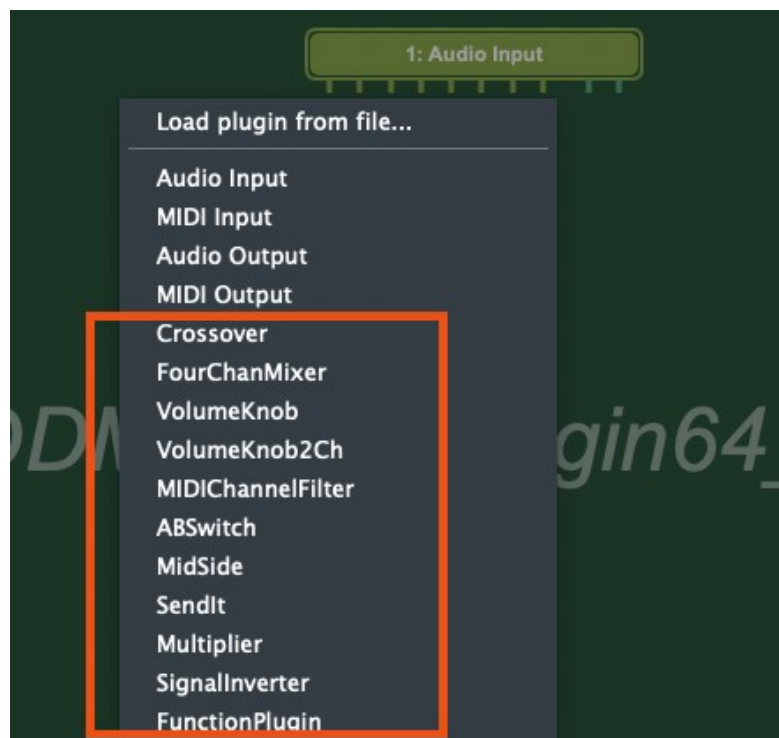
1: Audio Input

Load plugin from file...

Audio Input
MIDI Input
Audio Output
MIDI Output
Crossover
FourChanMixer
VolumeKnob
VolumeKnob2Ch
MIDIChannelFilter
ABSwitch
MidSide
SendIt
Multiplier
SignalInverter
FunctionPlugin

DM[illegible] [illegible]gin64_